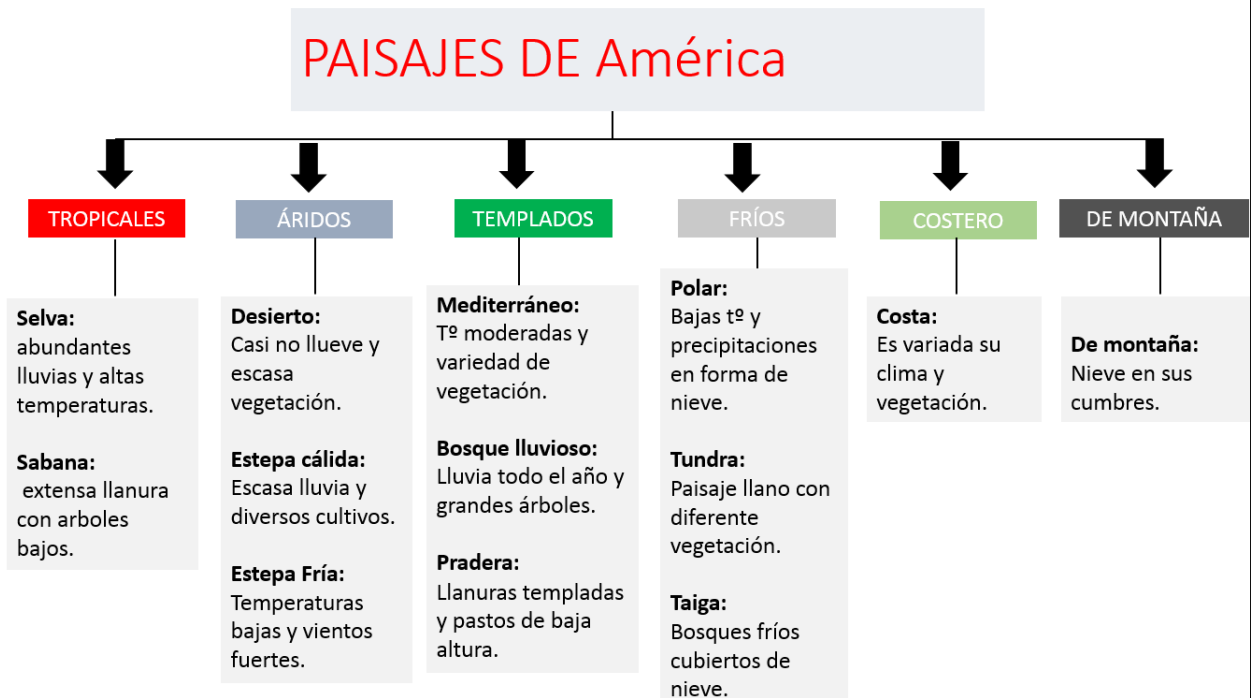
PAISAJES DE América

TROPICALES

Selva: abundantes lluvias y altas temperaturas.

Sabana: extensa llanura con arboles bajos.

ÁRIDOS

Desierto: Casi no llueve y escasa vegetación.

Estepa cálida: Escasa lluvia y diversos cultivos.

Estepa Fría: Temperaturas bajas y vientos fuertes.

TEMPLADOS

Mediterráneo: Tº moderadas y variedad de vegetación.

Bosque lluvioso: Lluvia todo el año y grandes árboles.

Pradera: Llanuras templadas y pastos de baja altura.

FRÍOS

Polar: Bajas tº y precipitaciones en forma de nieve.

Tundra: Paisaje llano con diferente vegetación.

Taiga: Bosques fríos cubiertos de nieve.

COSTERO

Costa: Es variada su clima y vegetación.

DE MONTAÑA

De montaña: Nieve en sus cumbres.